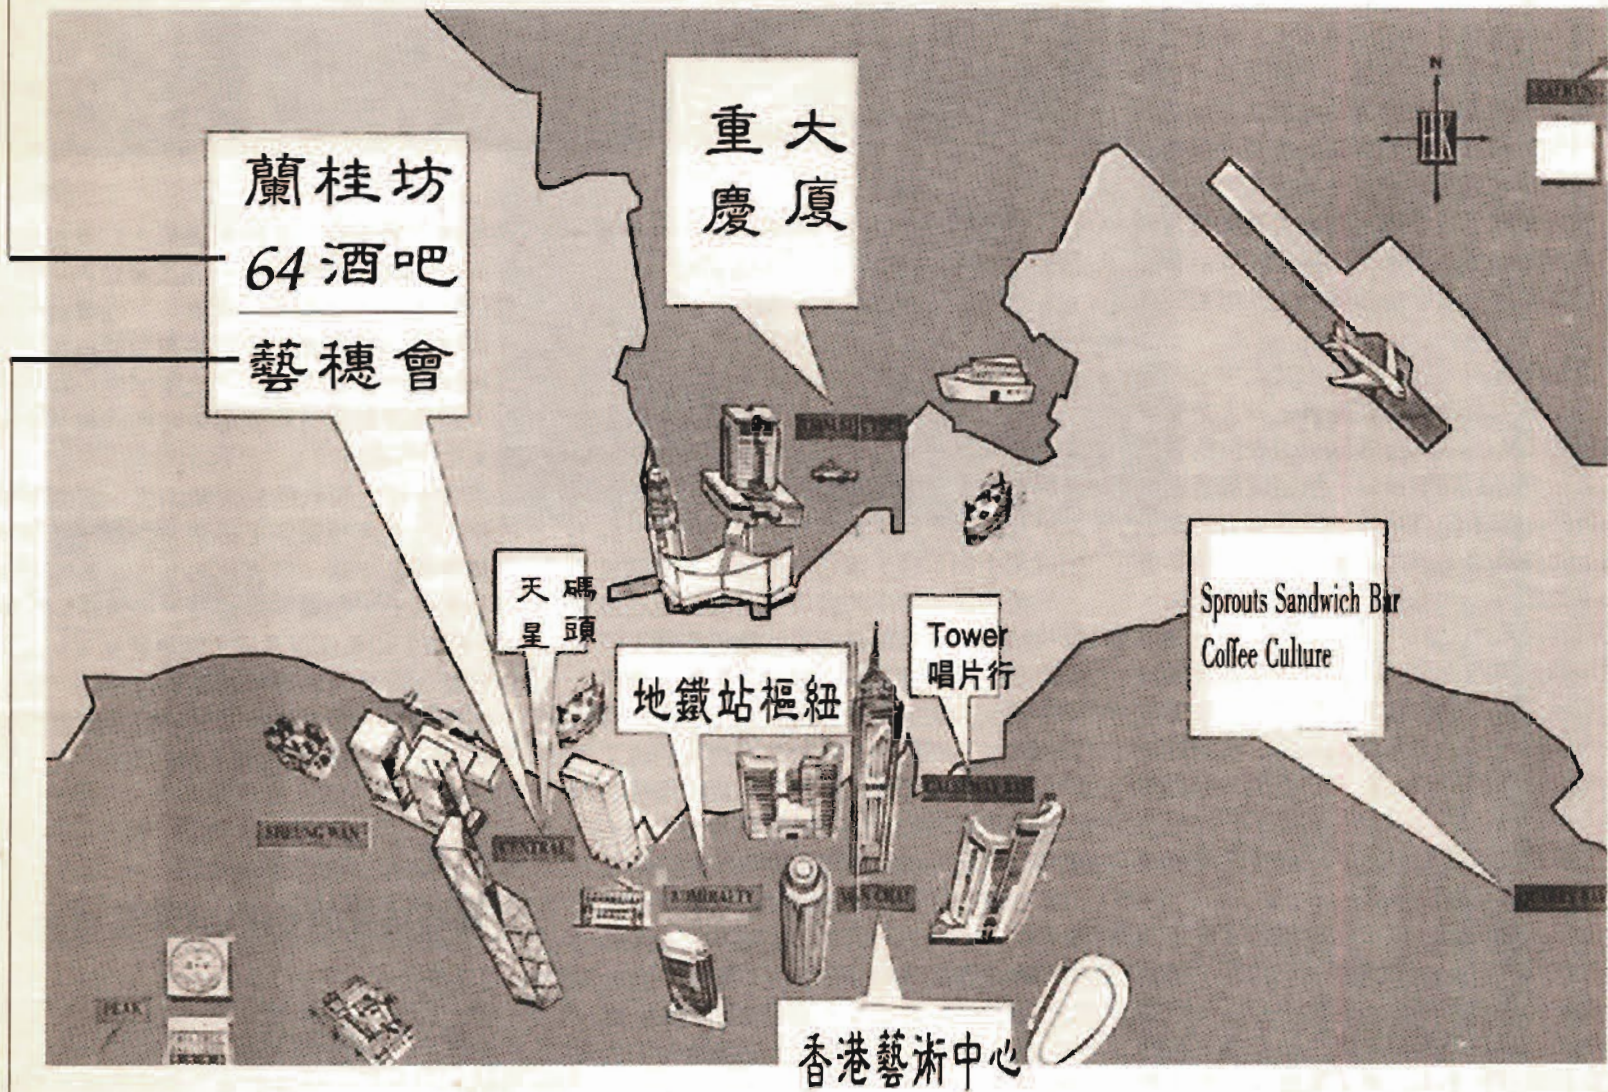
蘭桂坊
64酒吧
藝穗會

大廈
重慶

N
HK

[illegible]

TSIM SHA TSUI

天星碼頭

地鐵站樞紐

Tower
唱片行

Sprouts Sandwich Bar
Coffee Culture

SHEUNG WAN

CENTRAL

ADMIRALTY

WAN CHAI

CAUSEWAY BAY

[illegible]

PEAK

香港藝術中心